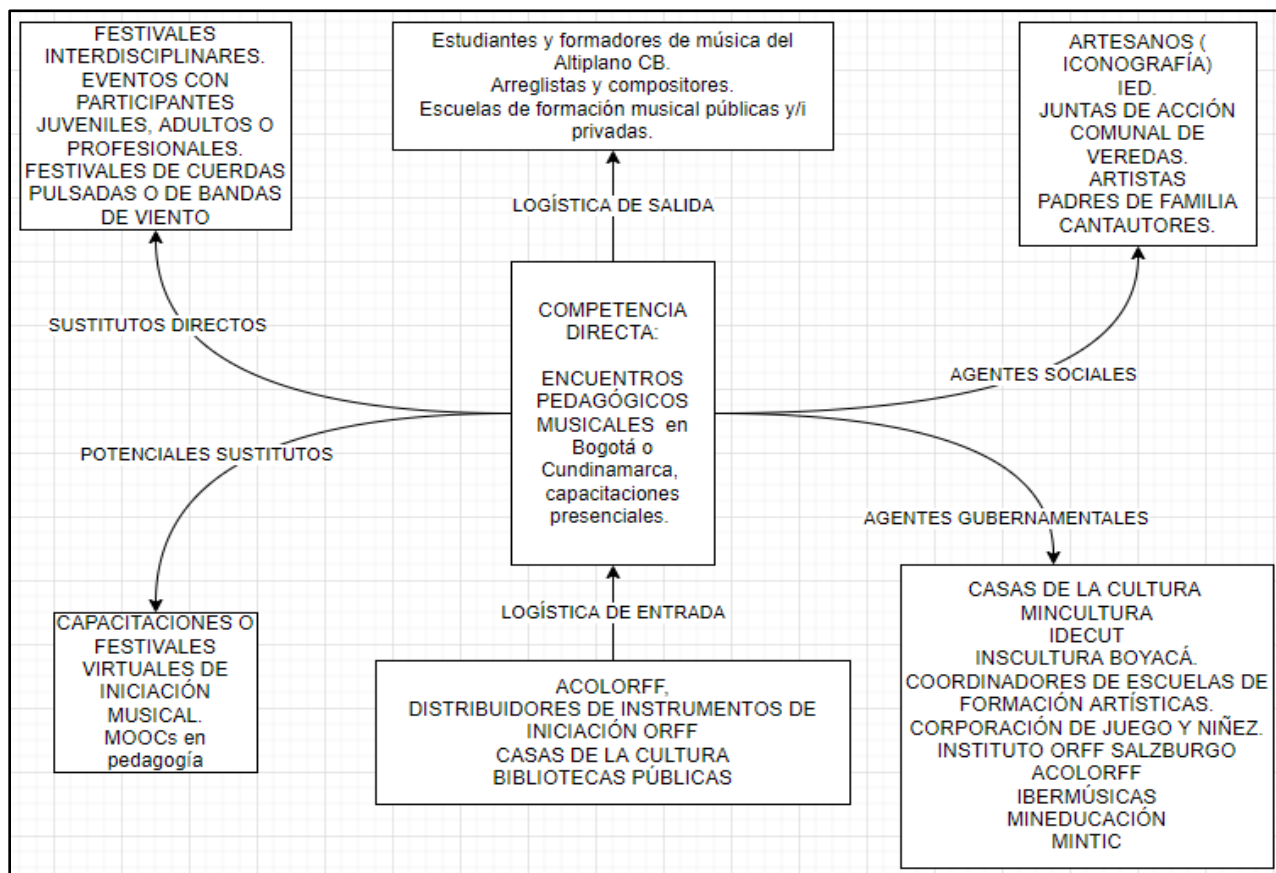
FESTIVALES INTERDISCIPLINARES. EVENTOS CON PARTICIPANTES JUVENILES, ADULTOS O PROFESIONALES. FESTIVALES DE CUERDAS PULSADAS O DE BANDAS DE VIENTO

Estudiantes y formadores de música del Altiplano CB.
Arreglistas y compositores.
Escuelas de formación musical públicas y/i privadas.

ARTESANOS ( ICONOGRAFÍA)
IED.
JUNTAS DE ACCIÓN COMUNAL DE VEREDAS.
ARTISTAS
PADRES DE FAMILIA
CANTAUTORES.

LOGÍSTICA DE SALIDA

SUSTITUTOS DIRECTOS

COMPETENCIA DIRECTA:

ENCUENTROS PEDAGÓGICOS MUSICALES en Bogotá o Cundinamarca, capacitaciones presenciales.

AGENTES SOCIALES

POTENCIALES SUSTITUTOS

AGENTES GUBERNAMENTALES

LOGÍSTICA DE ENTRADA

CAPACITACIONES O FESTIVALES VIRTUALES DE INICIACIÓN MUSICAL.
MOOCs en pedagogía

ACOLORFF,
DISTRIBUIDORES DE INSTRUMENTOS DE INICIACIÓN ORFF
CASAS DE LA CULTURA
BIBLIOTECAS PÚBLICAS

CASAS DE LA CULTURA
MINCULTURA
IDECUT
INSCULTURA BOYACÁ.
COORDINADORES DE ESCUELAS DE FORMACIÓN ARTÍSTICAS.
CORPORACIÓN DE JUEGO Y NIÑEZ.
INSTITUTO ORFF SALZBURGO
ACOLORFF
IBERMÚSICAS
MINEDUCACIÓN
MINTIC